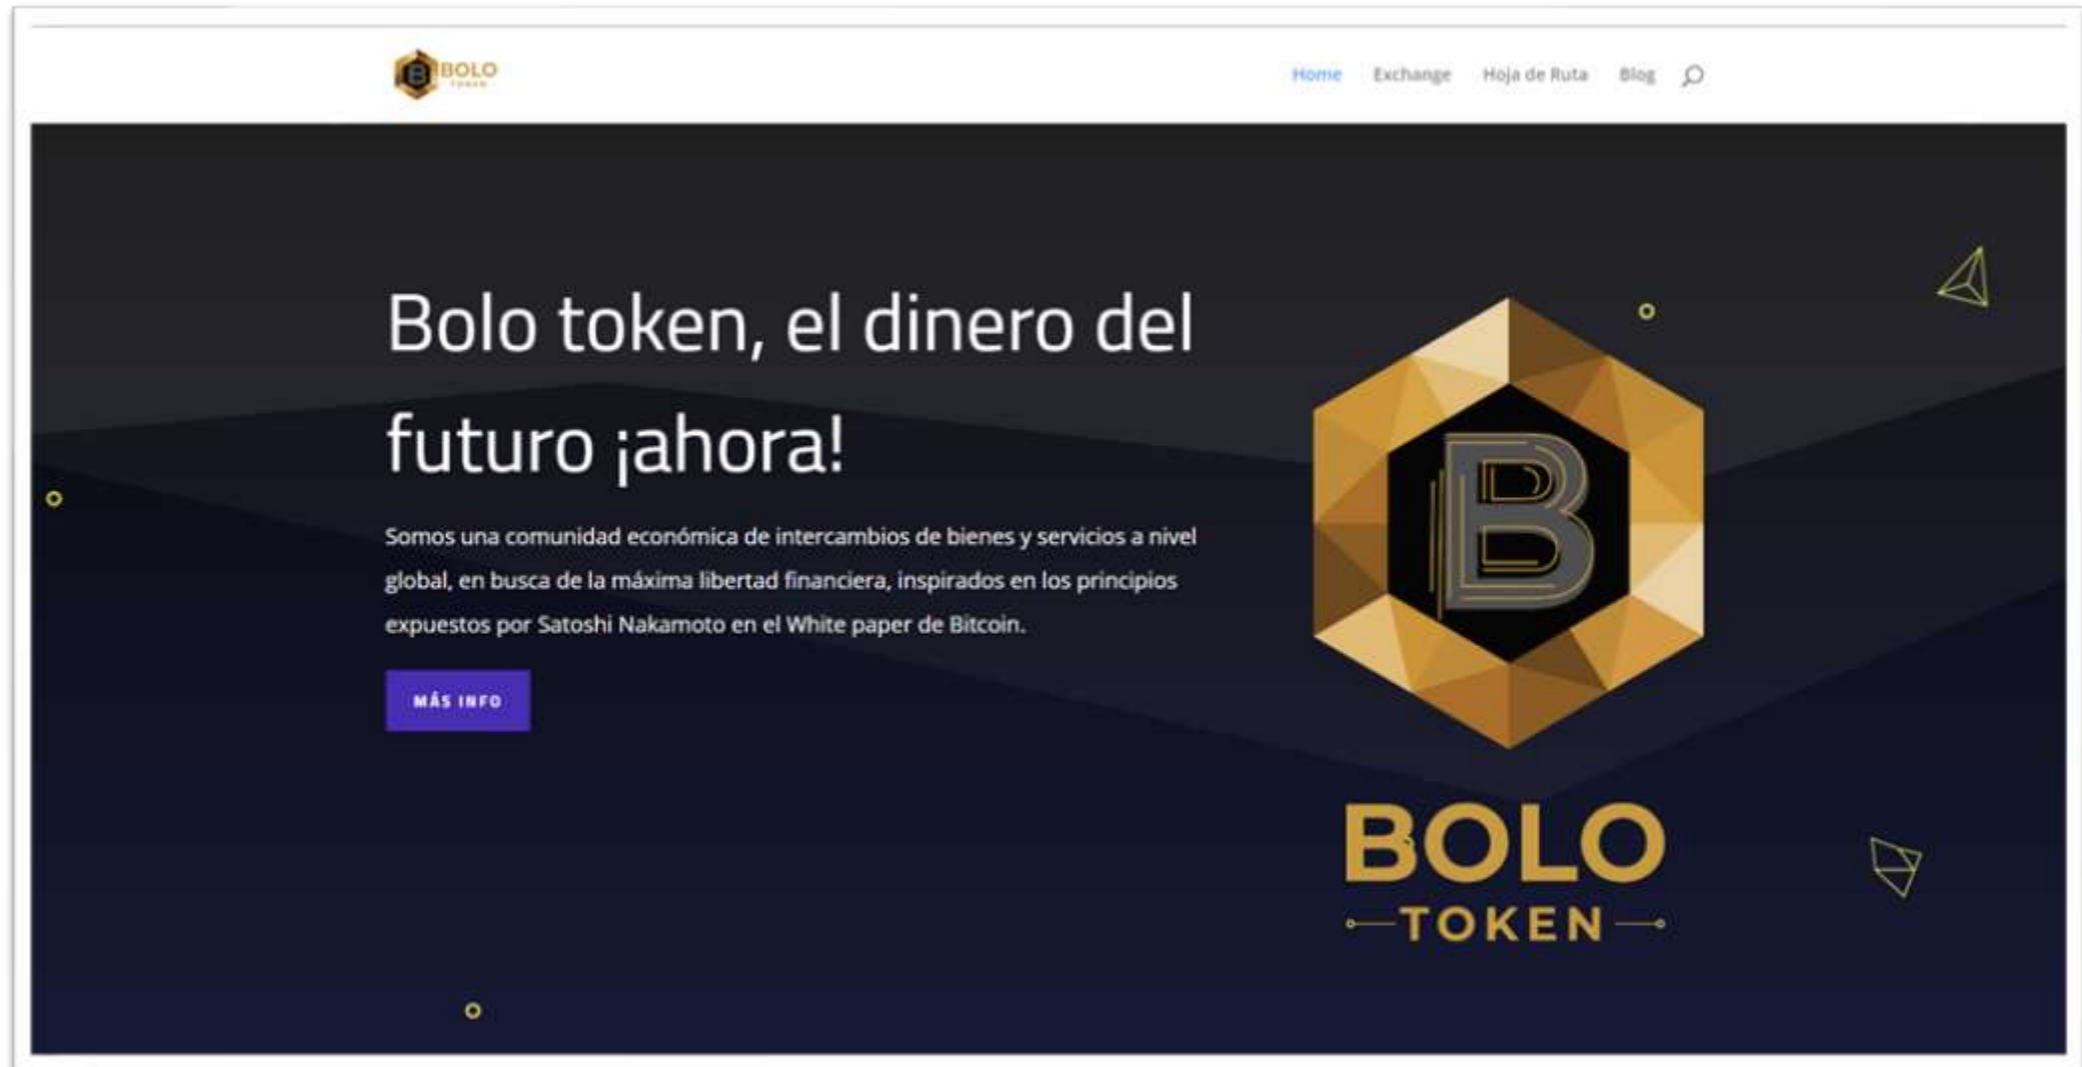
BOLO
TOKEN

Home Exchange Hoja de Ruta Blog

Bolo token, el dinero del futuro ¡ahora!

Somos una comunidad económica de intercambios de bienes y servicios a nivel global, en busca de la máxima libertad financiera, inspirados en los principios expuestos por Satoshi Nakamoto en el White paper de Bitcoin.

MÁS INFO

B

BOLO
TOKEN